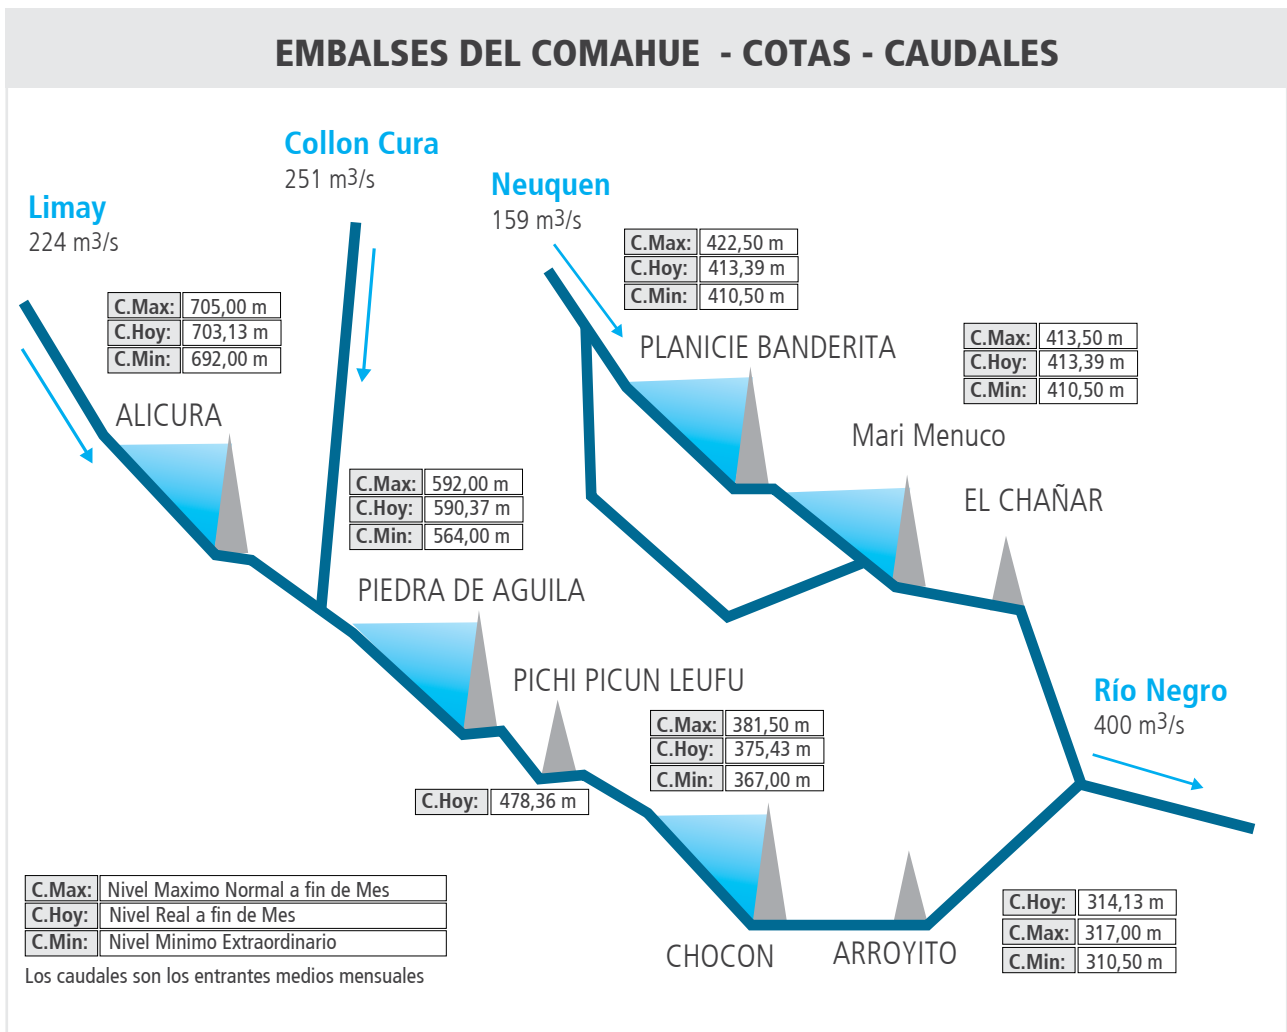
EMBALSES DEL COMAHUE - COTAS - CAUDALES

Limay
224 m3/s

Collon Cura
251 m3/s

Neuquen
159 m3/s

| C.Max: | 705,00 m |
|---|---|
| C.Hoy: | 703,13 m |
| C.Min: | 692,00 m |

ALICURA

| C.Max: | 422,50 m |
|---|---|
| C.Hoy: | 413,39 m |
| C.Min: | 410,50 m |

PLANICIE BANDERITA

| C.Max: | 413,50 m |
|---|---|
| C.Hoy: | 413,39 m |
| C.Min: | 410,50 m |

Mari Menuco

EL CHAÑAR

| C.Max: | 592,00 m |
|---|---|
| C.Hoy: | 590,37 m |
| C.Min: | 564,00 m |

PIEDRA DE AGUILA

PICHI PICUN LEUFU

| C.Hoy: | 478,36 m |
|---|---|

| C.Max: | 381,50 m |
|---|---|
| C.Hoy: | 375,43 m |
| C.Min: | 367,00 m |

Río Negro
400 m3/s

| C.Max: | Nivel Maximo Normal a fin de Mes |
|---|---|
| C.Hoy: | Nivel Real a fin de Mes |
| C.Min: | Nivel Minimo Extraordinario |

Los caudales son los entrantes medios mensuales

CHOCON

ARROYITO

| C.Hoy: | 314,13 m |
|---|---|
| C.Max: | 317,00 m |
| C.Min: | 310,50 m |